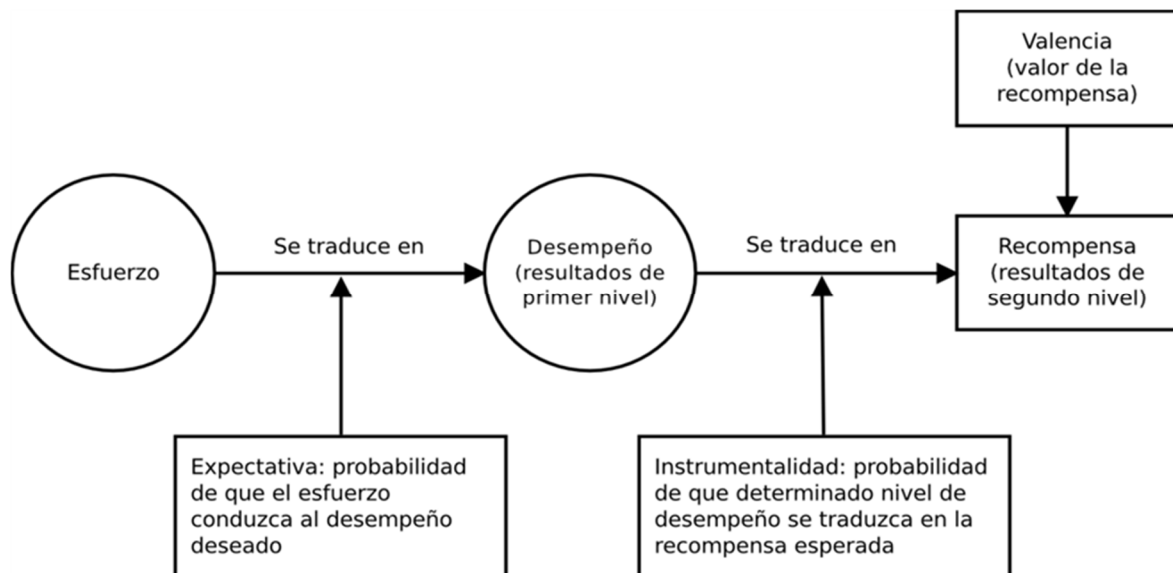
Valencia (valor de la recompensa)

Esfuerzo

Se traduce en

Desempeño (resultados de primer nivel)

Se traduce en

Recompensa (resultados de segundo nivel)

Expectativa: probabilidad de que el esfuerzo conduzca al desempeño deseado

Instrumentalidad: probabilidad de que determinado nivel de desempeño se traduzca en la recompensa esperada